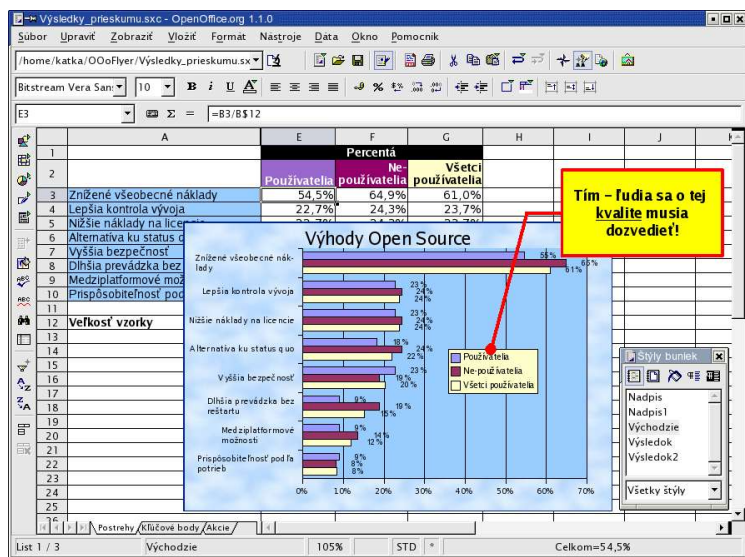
Výsledky_prieskumu.sxc - OpenOffice.org 1.1.0

Súbor Upraviť Zobraziť Vložiť Formát Nástroje Dáta Okno Pomocník

/home/katka/OOoFlyer/Výsledky_prieskumu.sx

Bitstream Vera Sans 10 B i U A

E3 Σ = =B3/B$12

| | A | E | F | G | H | I | J |
|---|---|---|---|---|---|---|---|
| 1 | | Percentá | | | | | |
| 2 | | Používatelia | Ne-používatelia | Všetci používatelia | | | |
| 3 | Znížené všeobecné náklady | 54,5% | 64,9% | 61,0% | | | |
| 4 | Lepšia kontrola vývoja | 22,7% | 24,3% | 23,7% | | | |
| 5 | Nižšie náklady na lice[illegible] | | | | | | |
| 6 | Alternatíva ku status q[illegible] | | | | | | |
| 7 | Vyššia bezpečnosť | | | | | | |
| 8 | Dlhšia prevádzka bez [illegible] | | | | | | |
| 9 | Medziplatformové mož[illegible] | | | | | | |
| 10 | Prispôsobiteľnosť pod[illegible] | | | | | | |
| 11 | | | | | | | |
| 12 | Veľkosť vzorky | | | | | | |

13 14 15 16 17 18 19 20 21 22 23 24 25 26

Tím – ľudia sa o tej kvalite musia dozvedieť!

Výhody Open Source

Znížené všeobecné náklady
Lepšia kontrola vývoja
Nižšie náklady na licencie
Alternatíva ku status quo
Vyššia bezpečnosť
Dlhšia prevádzka bez reštartu
Medziplatformové možnosti
Prispôsobiteľnosť podľa potrieb

55% 65% 61%
23% 24% 24%
23% 24% 24%
18% 24% 22%
23% 19% 20%
9% 19% 15%
9% 14% 12%
9% 8% 8%

0% 10% 20% 30% 40% 50% 60% 70%

Používatelia
Ne-používatelia
Všetci používatelia

Štýly buniek
Nadpis
Nadpis1
Východzie
Výsledok
Výsledok2
Všetky štýly

Postrehy Kľúčové body Akcie

List 1 / 3 Východzie 105% STD * Celkom=54,5%